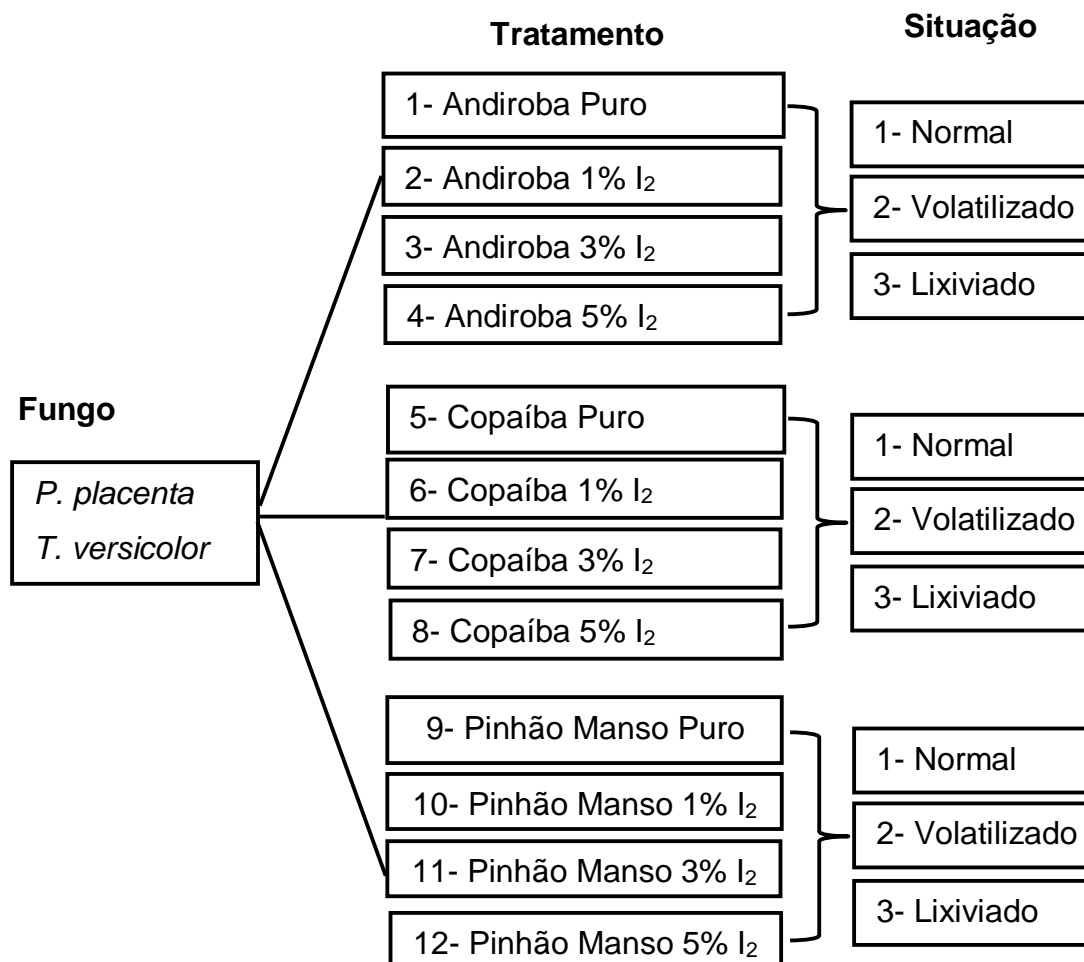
Tratamento

Situação

1- Andiroba Puro

2- Andiroba 1% $I_2$

3- Andiroba 3% $I_2$

4- Andiroba 5% $I_2$

1- Normal

2- Volatilizado

3- Lixiviado

Fungo

P. placenta

T. versicolor

5- Copaíba Puro

6- Copaíba 1% $I_2$

7- Copaíba 3% $I_2$

8- Copaíba 5% $I_2$

1- Normal

2- Volatilizado

3- Lixiviado

9- Pinhão Manso Puro

10- Pinhão Manso 1% $I_2$

11- Pinhão Manso 3% $I_2$

12- Pinhão Manso 5% $I_2$

1- Normal

2- Volatilizado

3- Lixiviado